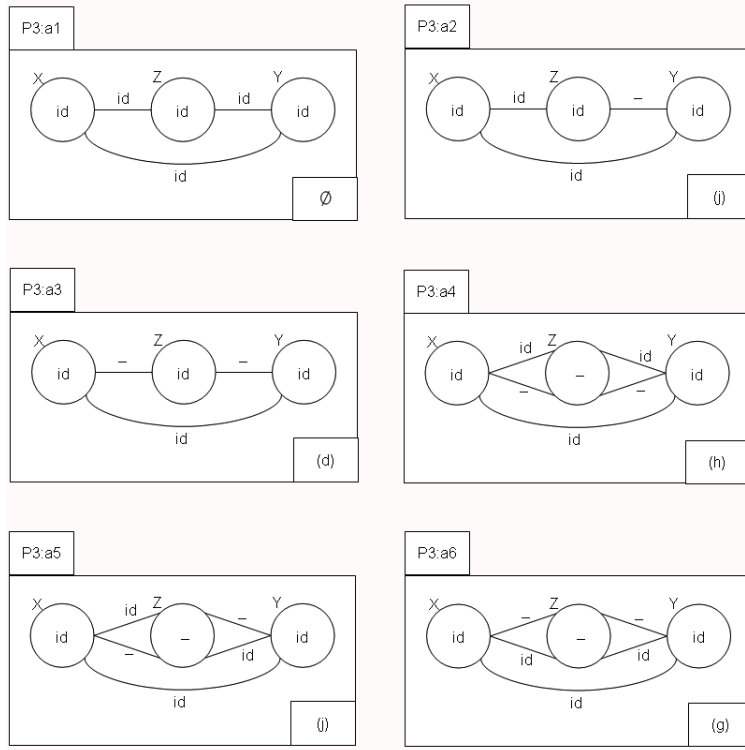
P3:a1

X Z Y

id id id id id

id

∅

P3:a2

X Z Y

id id id – id

id

(j)

P3:a3

X Z Y

id – id – id

id

(d)

P3:a4

X Z Y

id id – id

– – id

id

(h)

P3:a5

X Z Y

id id – – id

– id

id

(j)

P3:a6

X Z Y

id – – – id

id id

id

(g)